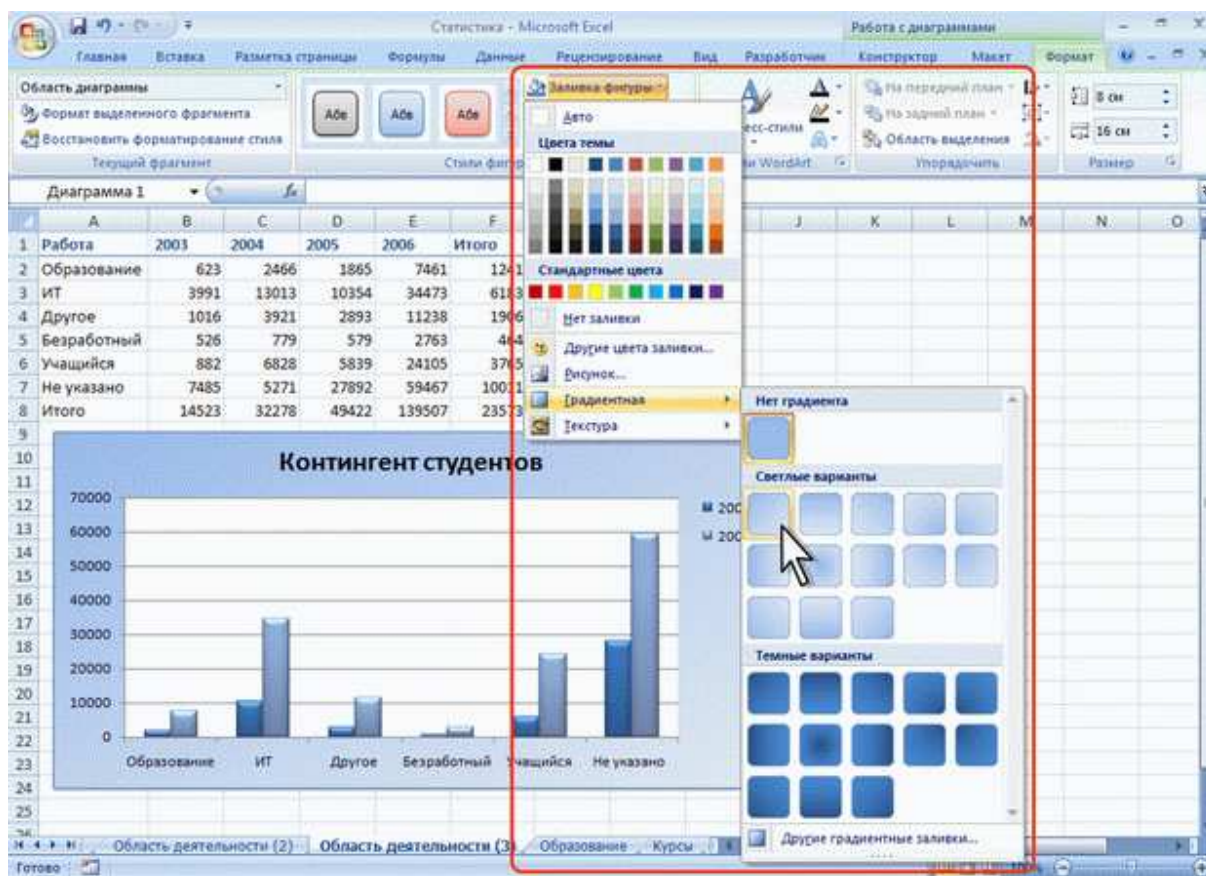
Статистика - Microsoft Excel

Работа с диаграммами

Главная Вставка Разметка страницы Формулы Данные Рецензирование Вид Разработчик Конструктор Макет Формат

Область диаграммы

Формат выделенного фрагмента

Восстановить форматирование стиля

Текущий фрагмент

Абв Абв Абв

Стили фигур

Заливка фигуры

Авто

Цвета темы

Стандартные цвета

Нет заливки

Другие цвета заливки...

Рисунок...

Градиентная

Текстура

Экспресс-стили

Стили WordArt

На передний план

На задний план

Область выделения

Упорядочить

8 см

16 см

Размер

Диаграмма 1

| | A | B | C | D | E | F |
|---|---|---|---|---|---|---|
| 1 | Работа | 2003 | 2004 | 2005 | 2006 | Итого |
| 2 | Образование | 623 | 2466 | 1865 | 7461 | 12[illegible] |
| 3 | ИТ | 3991 | 13013 | 10354 | 34473 | 61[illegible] |
| 4 | Другое | 1016 | 3921 | 2893 | 11238 | 19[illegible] |
| 5 | Безработный | 526 | 779 | 579 | 2763 | 4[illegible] |
| 6 | Учащийся | 882 | 6828 | 5839 | 24105 | 37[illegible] |
| 7 | Не указано | 7485 | 5271 | 27892 | 59467 | 100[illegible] |
| 8 | Итого | 14523 | 32278 | 49422 | 139507 | 235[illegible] |

Контингент студентов

70000
60000
50000
40000
30000
20000
10000
0

Образование ИТ Другое Безработный Учащийся Не указано

200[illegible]
200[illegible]

Нет градиента

Светлые варианты

Темные варианты

Другие градиентные заливки...

Область деятельности (2) Область деятельности (3) Образование Курсы

Готово